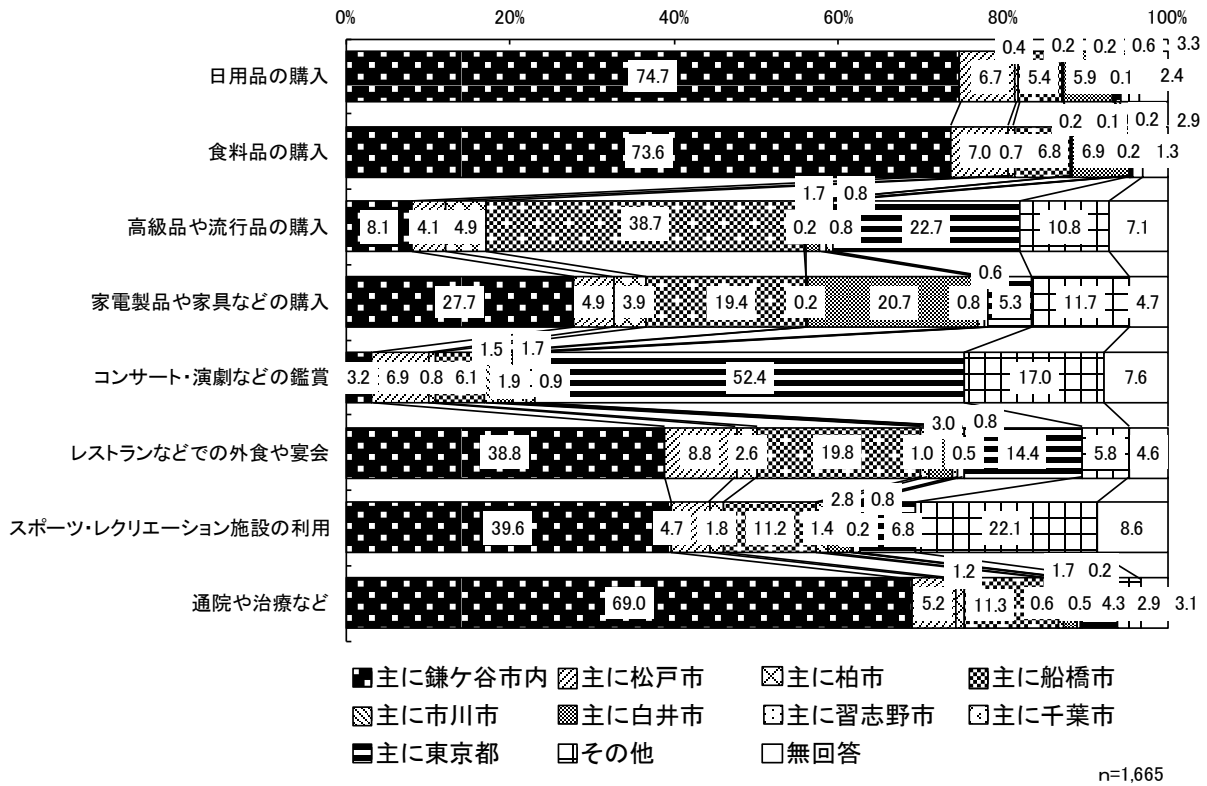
0% 20% 40% 60% 80% 100%

日用品の購入 74.7 6.7 5.4 5.9 0.1 2.4 0.4 0.2 0.2 0.6 3.3

食料品の購入 73.6 7.0 0.7 6.8 6.9 0.2 1.3 0.2 0.1 0.2 2.9

高級品や流行品の購入 8.1 4.1 4.9 38.7 0.2 0.8 22.7 10.8 7.1 1.7 0.8

家電製品や家具などの購入 27.7 4.9 3.9 19.4 0.2 20.7 0.8 5.3 11.7 4.7 0.6

コンサート・演劇などの鑑賞 3.2 6.9 0.8 6.1 1.9 0.9 52.4 17.0 7.6 1.5 1.7

レストランなどでの外食や宴会 38.8 8.8 2.6 19.8 1.0 0.5 14.4 5.8 4.6 3.0 0.8

スポーツ・レクリエーション施設の利用 39.6 4.7 1.8 11.2 1.4 0.2 6.8 22.1 8.6 2.8 0.8

通院や治療など 69.0 5.2 11.3 0.6 0.5 4.3 2.9 3.1 1.2 1.7 0.2

主に鎌ケ谷市内 主に松戸市 主に柏市 主に船橋市
主に市川市 主に白井市 主に習志野市 主に千葉市
主に東京都 その他 無回答

n=1,665